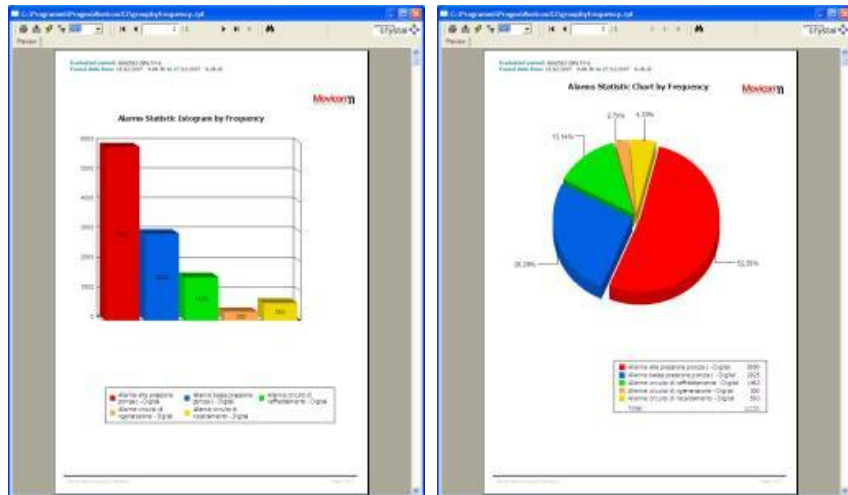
C:\Programmi\Progea\Movicon11\graphbyfrequency.rpt

Preview

crystal

Evaluated period:
Found data from: 12/12/2007 to 27/12/2007

Movicon 11

Alarms Statistic Istogram by Frequency

6000
5000
4000
3000
2000
1000
0

Allarme alta pressione pompa - Digital
Allarme bassa pressione pompa - Digital
Allarme circuito di raffreddamento - Digital
Allarme circuito di rigenerazione - Digital
Allarme circuito di riscaldamento - Digital

C:\Programmi\Progea\Movicon11\graphbyfrequency.rpt

Preview

crystal

Evaluated period:
Found data from: 12/12/2007 to 27/12/2007

Alarms Statistic Chart by Frequency

Movicon 11

2.7%
4.33%
12.14%
28.28%
52.55%

| | |
|---|---|
| Allarme alta pressione pompa - Digital | 5690 |
| Allarme bassa pressione pompa - Digital | 2825 |
| Allarme circuito di raffreddamento - Digital | 1463 |
| Allarme circuito di rigenerazione - Digital | 300 |
| Allarme circuito di riscaldamento - Digital | 553 |
| Total | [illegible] |